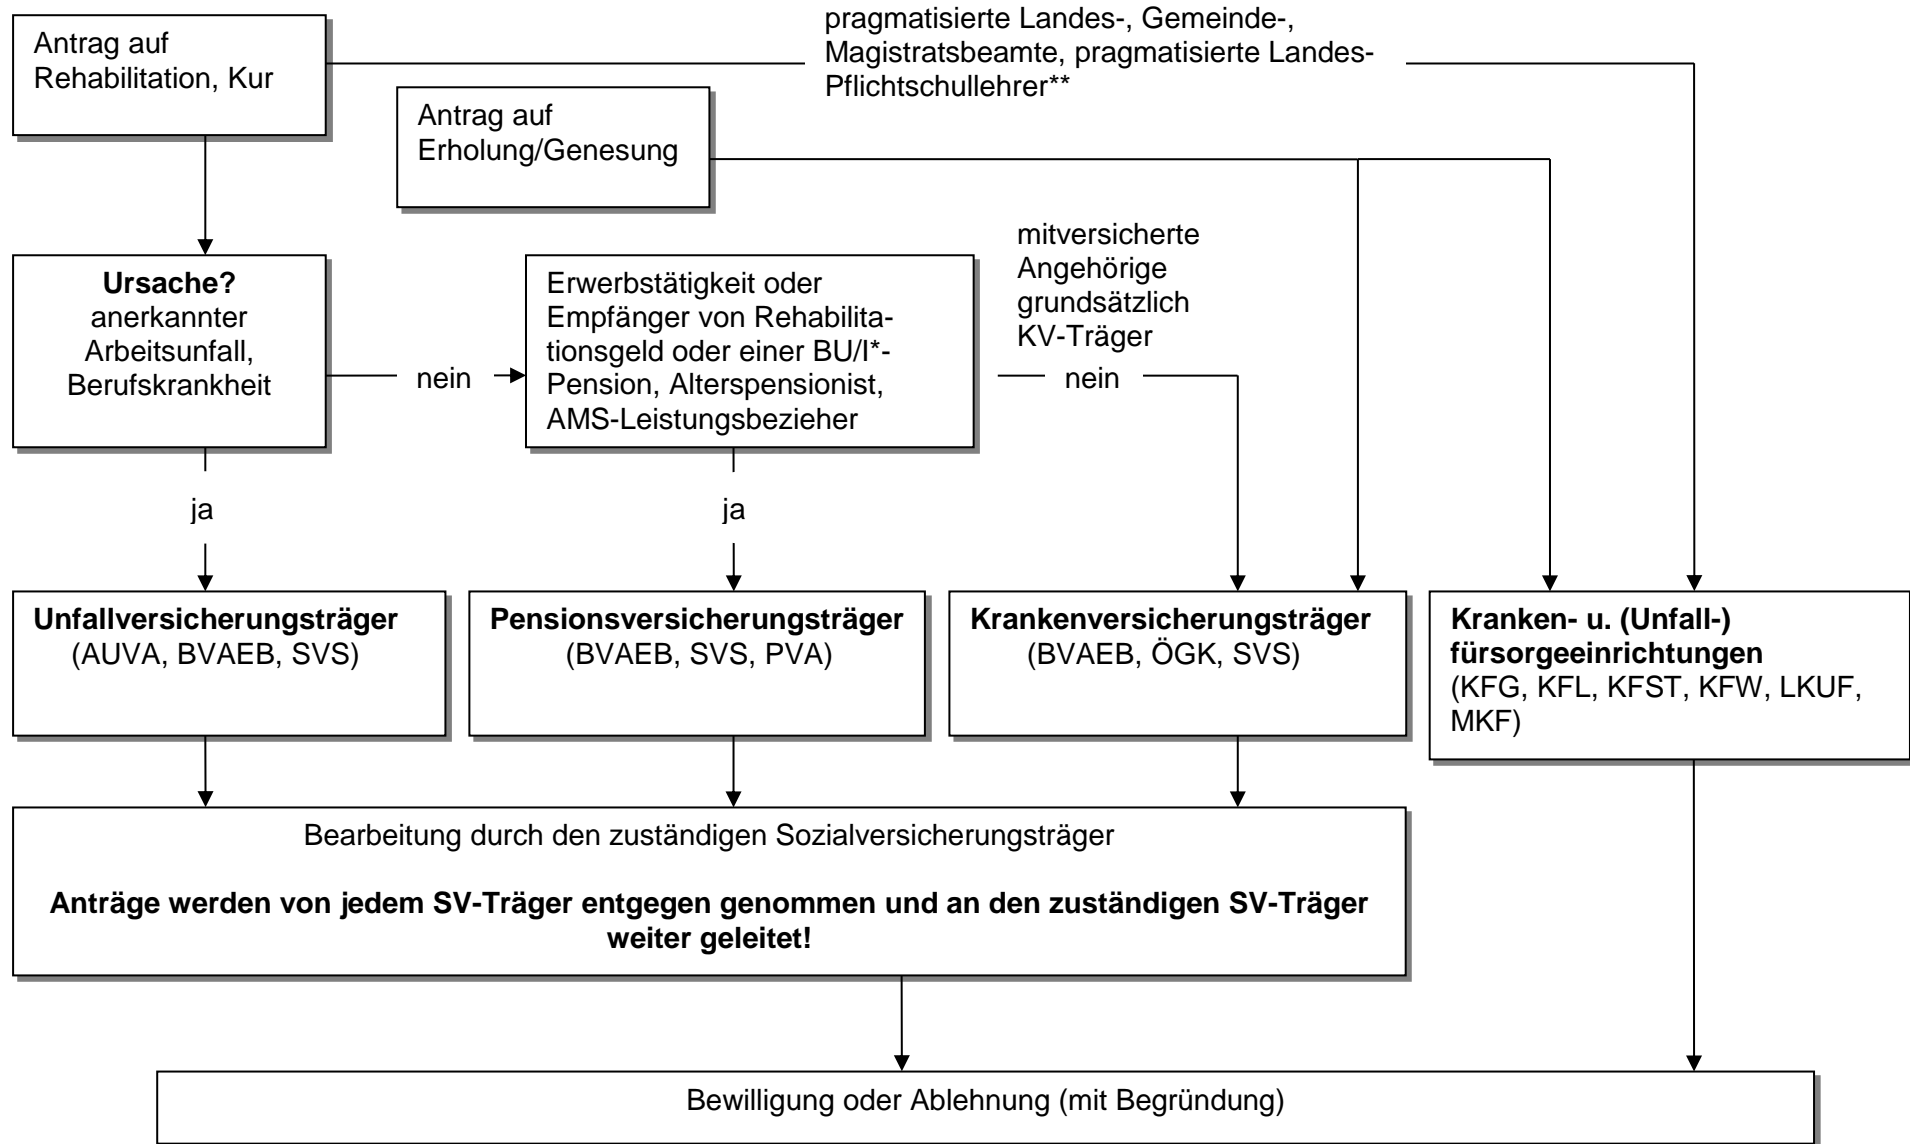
Antrag auf Rehabilitation, Kur

pragmatisierte Landes-, Gemeinde-, Magistratsbeamte, pragmatisierte Landes-Pflichtschullehrer**

Antrag auf Erholung/Genesung

**Ursache?**
anerkannter Arbeitsunfall, Berufskrankheit

nein

Erwerbstätigkeit oder Empfänger von Rehabilitationsgeld oder einer BU/I*-Pension, Alterspensionist, AMS-Leistungsbezieher

mitversicherte Angehörige grundsätzlich KV-Träger

nein

ja

ja

**Unfallversicherungsträger**
(AUVA, BVAEB, SVS)

**Pensionsversicherungsträger**
(BVAEB, SVS, PVA)

**Krankenversicherungsträger**
(BVAEB, ÖGK, SVS)

**Kranken- u. (Unfall-) fürsorgeeinrichtungen**
(KFG, KFL, KFST, KFW, LKUF, MKF)

Bearbeitung durch den zuständigen Sozialversicherungsträger

**Anträge werden von jedem SV-Träger entgegen genommen und an den zuständigen SV-Träger weiter geleitet!**

Bewilligung oder Ablehnung (mit Begründung)